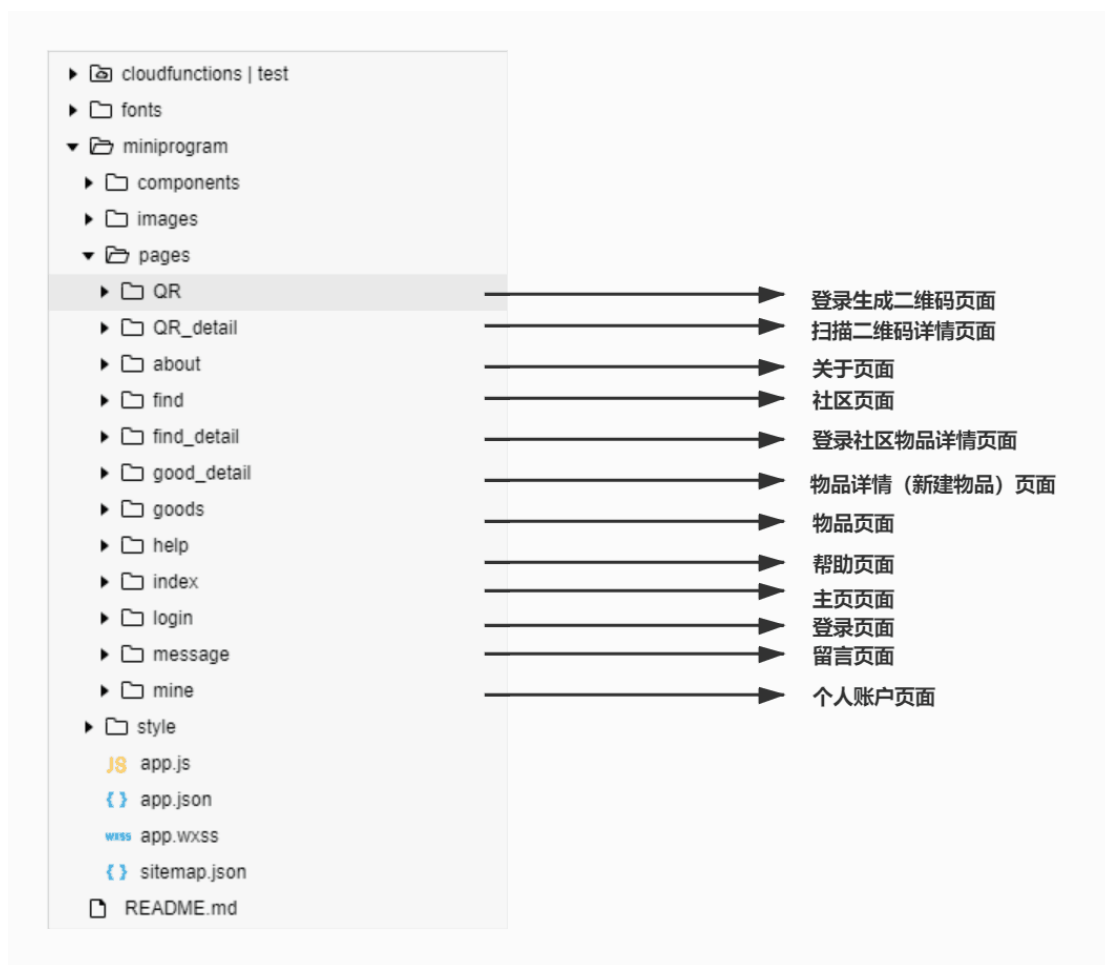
cloudfunctions | test
fonts
miniprogram
components
images
pages
QR
QR_detail
about
find
find_detail
good_detail
goods
help
index
login
message
mine
style
JS app.js
{ } app.json
wxss app.wxss
{ } sitemap.json
README.md

登录生成二维码页面
扫描二维码详情页面
关于页面
社区页面
登录社区物品详情页面
物品详情（新建物品）页面
物品页面
帮助页面
主页页面
登录页面
留言页面
个人账户页面